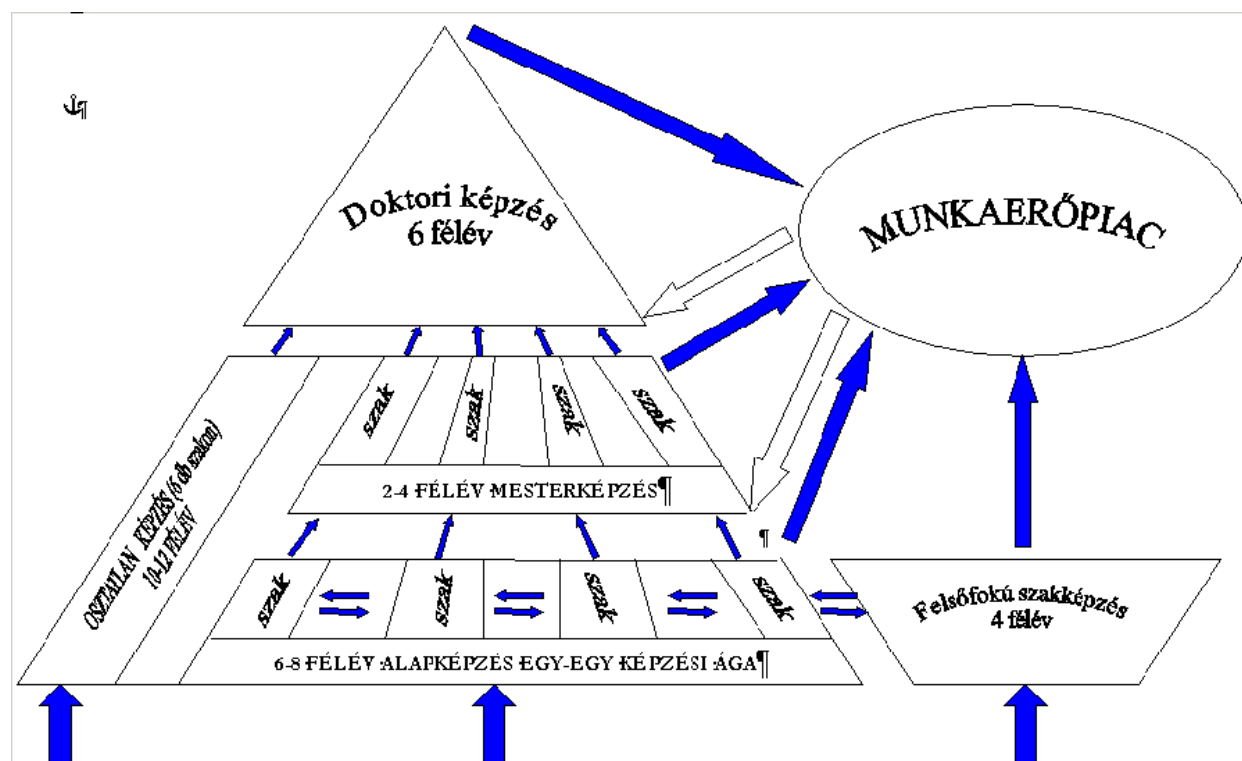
Doktori képzés
6 félév

MUNKAERŐPIAC

szak
szak
szak
szak

2-4 FÉLÉV MESTERKÉPZÉS¶

OSZTATLAN KÉPZÉS (6 db szakon)
10-12 FÉLÉV

szak
szak
szak
szak

6-8 FÉLÉV ALAPKÉPZÉS EGY-EGY KÉPZÉSI ÁGA¶

Felsőfokú szakképzés
4 félév